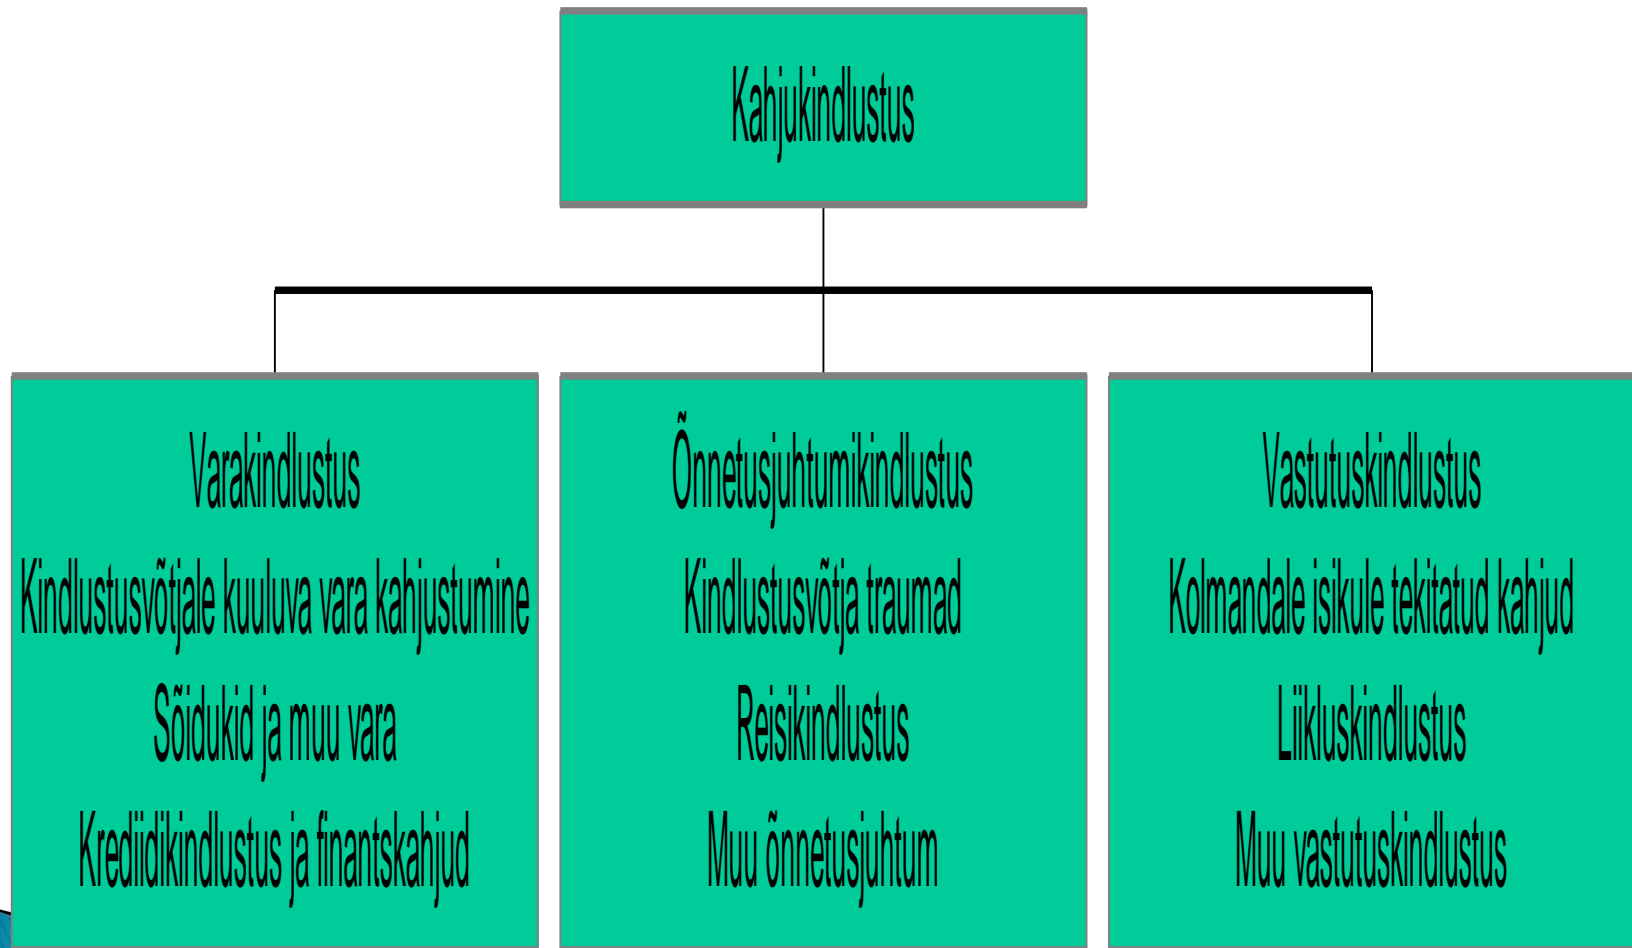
Kahjukindlustus

Varakindlustus
Kindlustusvõtjale kuuluva vara kahjustumine
Sõidukid ja muu vara
Krediidikindlustus ja finantskahjud

Õnnetusjuhtumikindlustus
Kindlustusvõtja traumad
Reisikindlustus
Muu õnnetusjuhtum

Vastutuskindlustus
Kolmandale isikule tekitatud kahjud
Liikluskindlustus
Muu vastutuskindlustus